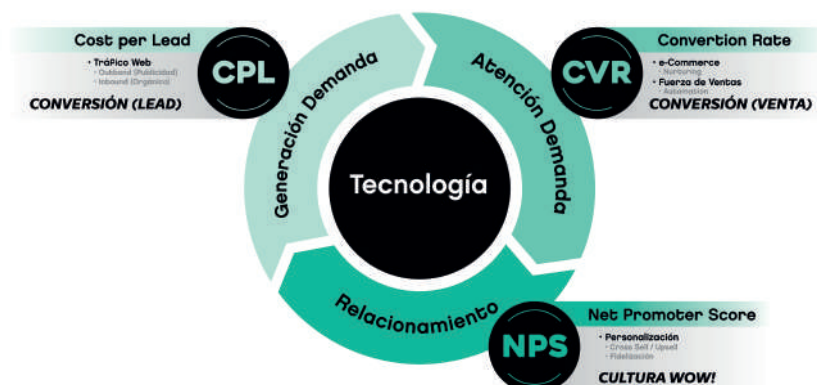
Cost per Lead

CPL

• Tráfico Web
◦ Outbond (Publicidad)
◦ Inbound (Orgánico)

CONVERSIÓN (LEAD)

Generación Demanda

Atención Demanda

Convertion Rate

CVR

• e-Commerce
◦ Nurturing
• Fuerza de Ventas
◦ Automation

CONVERSIÓN (VENTA)

Tecnología

Relacionamiento

Net Promoter Score

NPS

• Personalización
◦ Cross Sell / Upsell
◦ Fidelización

CULTURA WOW!